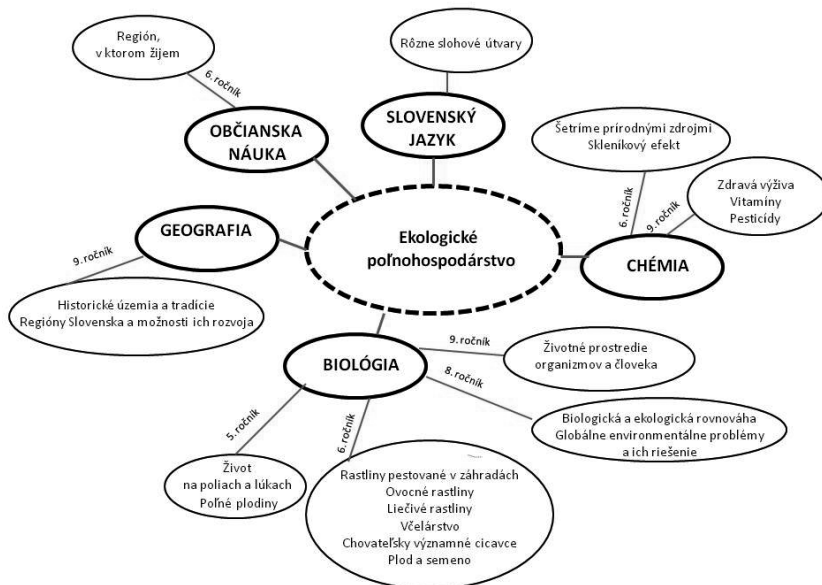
Región, v ktorom žijem

6. ročník

OBČIANSKA NÁUKA

Rôzne slohové útvary

SLOVENSKÝ JAZYK

Šetríme prírodnými zdrojmi
Sklenikový efekt

6. ročník

9. ročník

Zdravá výživa
Vitamíny
Pesticídy

CHÉMIA

GEOGRAFIA

9. ročník

Ekologické poľnohospodárstvo

Historické územia a tradície
Regióny Slovenska a možnosti ich rozvoja

BIOLÓGIA

9. ročník

Životné prostredie organizmov a človeka

8. ročník

Biologická a ekologická rovnováha
Globálne environmentálne problémy a ich riešenie

5. ročník

6. ročník

Život na poliach a lúkach
Poľné plodiny

Rastliny pestované v záhradách
Ovocné rastliny
Liečivé rastliny
Včelárstvo
Chovateľsky významné cicavce
Plod a semeno